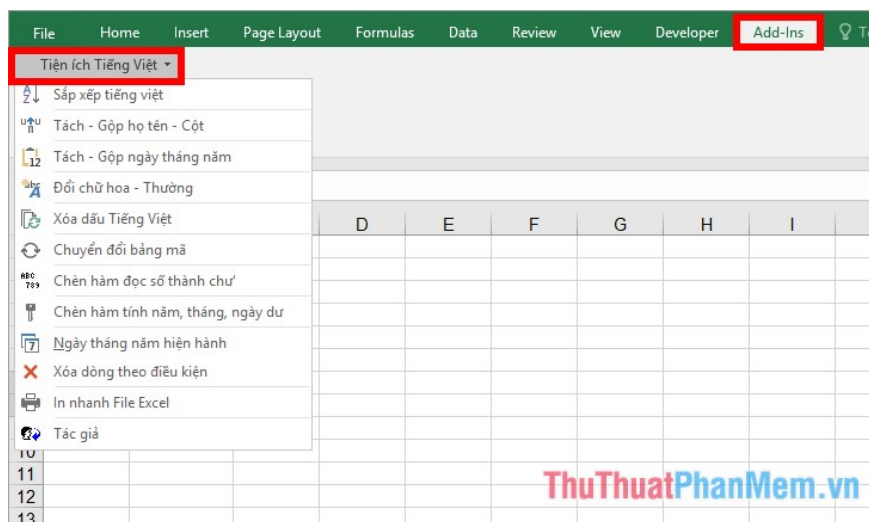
File Home Insert Page Layout Formulas Data Review View Developer Add-Ins

Tiện ích Tiếng Việt

Sắp xếp tiếng việt
Tách - Gộp họ tên - Cột
Tách - Gộp ngày tháng năm
Đổi chữ hoa - Thường
Xóa dấu Tiếng Việt
Chuyển đổi bảng mã
Chèn hàm đọc số thành chư
Chèn hàm tính năm, tháng, ngày dư
Ngày tháng năm hiện hành
Xóa dòng theo điều kiện
In nhanh File Excel
Tác giả

| D | E | F | G | H | I |
|---|---|---|---|---|---|

11
12
13

ThuThuatPhanMem.vn